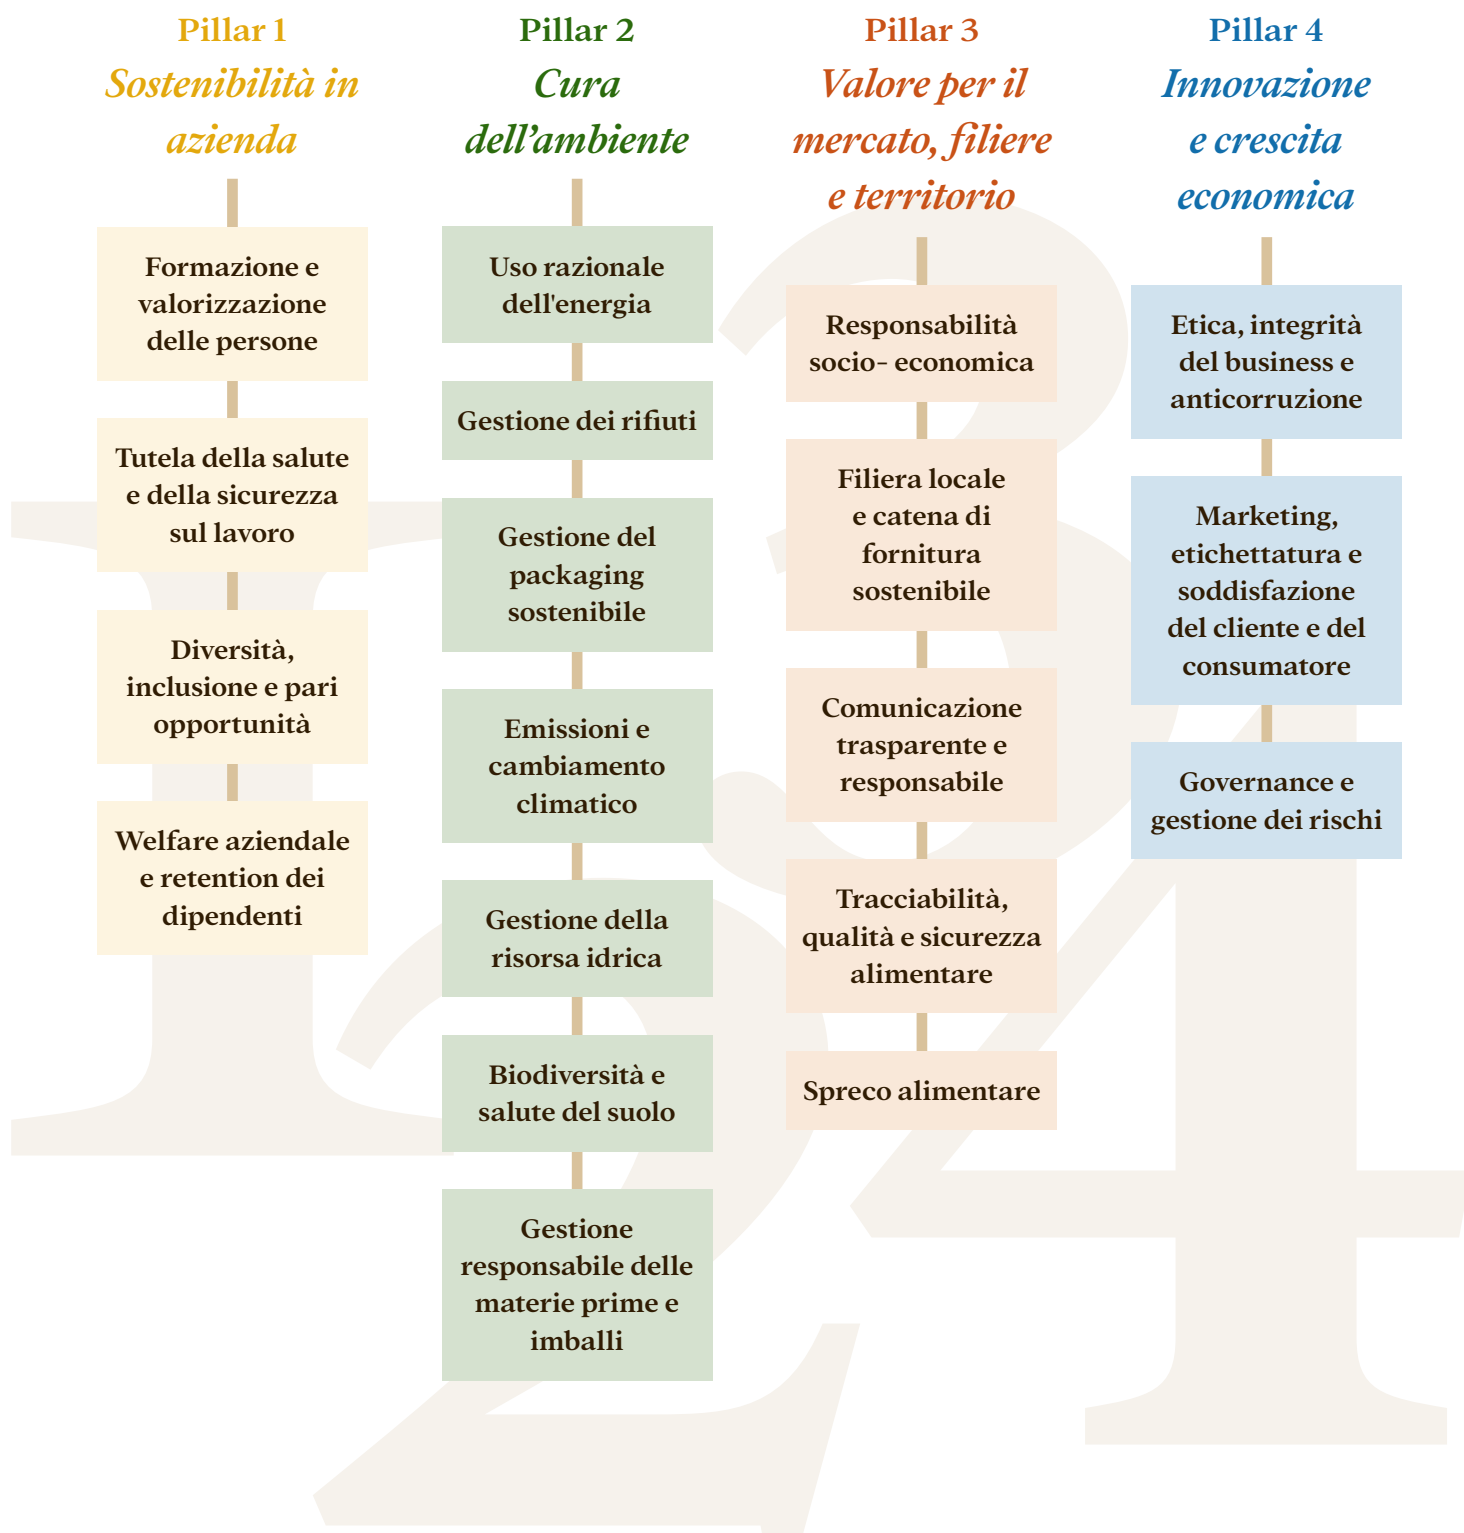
Pillar 1
Sostenibilità in azienda

Formazione e valorizzazione delle persone

Tutela della salute e della sicurezza sul lavoro

Diversità, inclusione e pari opportunità

Welfare aziendale e retention dei dipendenti

Pillar 2
Cura dell'ambiente

Uso razionale dell'energia

Gestione dei rifiuti

Gestione del packaging sostenibile

Emissioni e cambiamento climatico

Gestione della risorsa idrica

Biodiversità e salute del suolo

Gestione responsabile delle materie prime e imballi

Pillar 3
Valore per il mercato, filiere e territorio

Responsabilità socio- economica

Filiera locale e catena di fornitura sostenibile

Comunicazione trasparente e responsabile

Tracciabilità, qualità e sicurezza alimentare

Spreco alimentare

Pillar 4
Innovazione e crescita economica

Etica, integrità del business e anticorruzione

Marketing, etichettatura e soddisfazione del cliente e del consumatore

Governance e gestione dei rischi